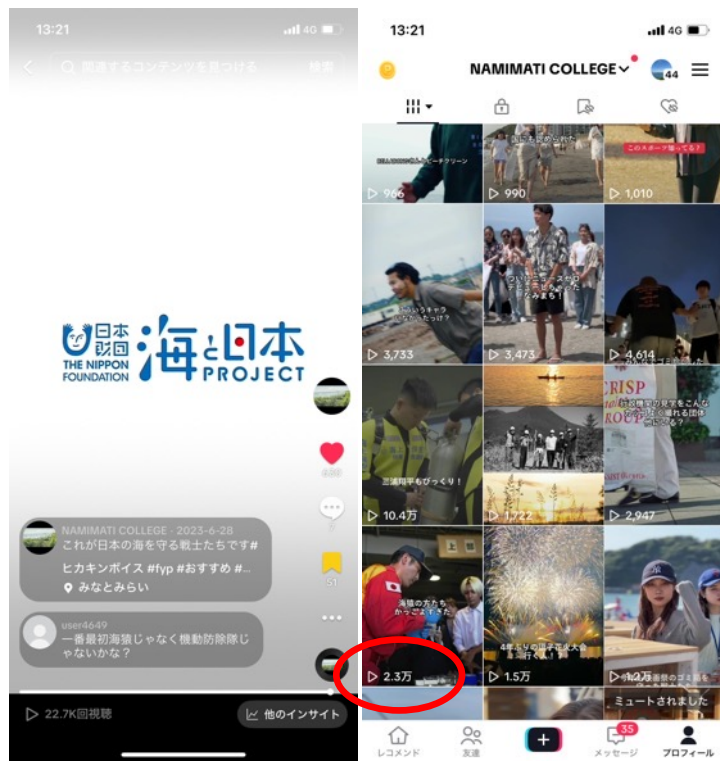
13:21 4G

関連するコンテンツを見つける 検索

日本財団 THE NIPPON FOUNDATION 海と日本 PROJECT

NAMIMATI COLLEGE · 2023-6-28
これが日本の海を守る戦士たちです# ヒカキンボイス #fyp #おすすめ #...
みなとみらい

user4649
一番最初海猿じゃなく機動防除隊じゃないかな？

22.7K回視聴

他のインサイト

13:21 4G

NAMIMATI COLLEGE

44

このスポーツ知ってる？

966

990

1,010

3,733

3,473

4,614

CRISP

三浦翔平もびっくり！

10.4万

1,722

2,947

2.3万

1.5万

1.2万

ミュートされました

レコメンド

友達

35

メッセージ

プロフィール